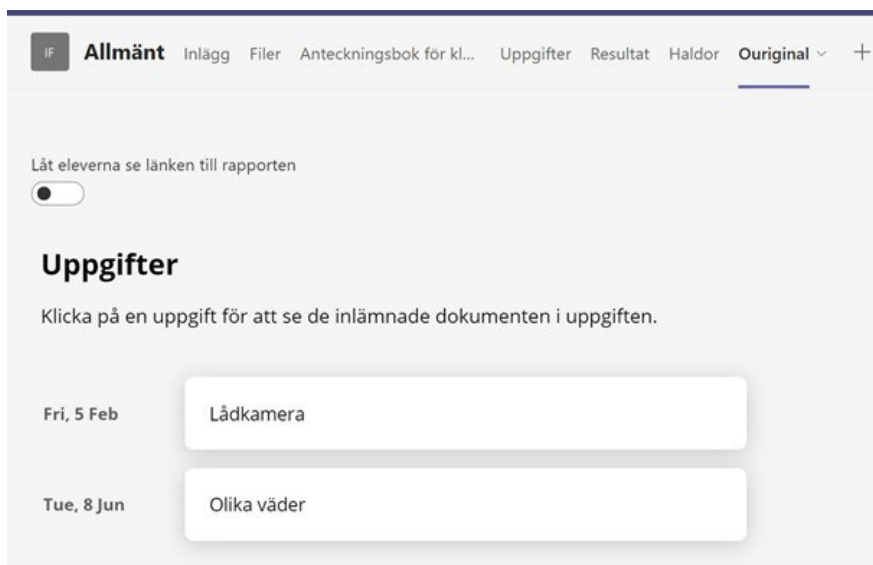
IF Allmänt Inlägg Filer Anteckningsbok för kl... Uppgifter Resultat Haldor Ouriginal +

Låt eleverna se länken till rapporten

Uppgifter

Klicka på en uppgift för att se de inlämnade dokumenten i uppgiften.

Fri, 5 Feb Lådkamera

Tue, 8 Jun Olika väder